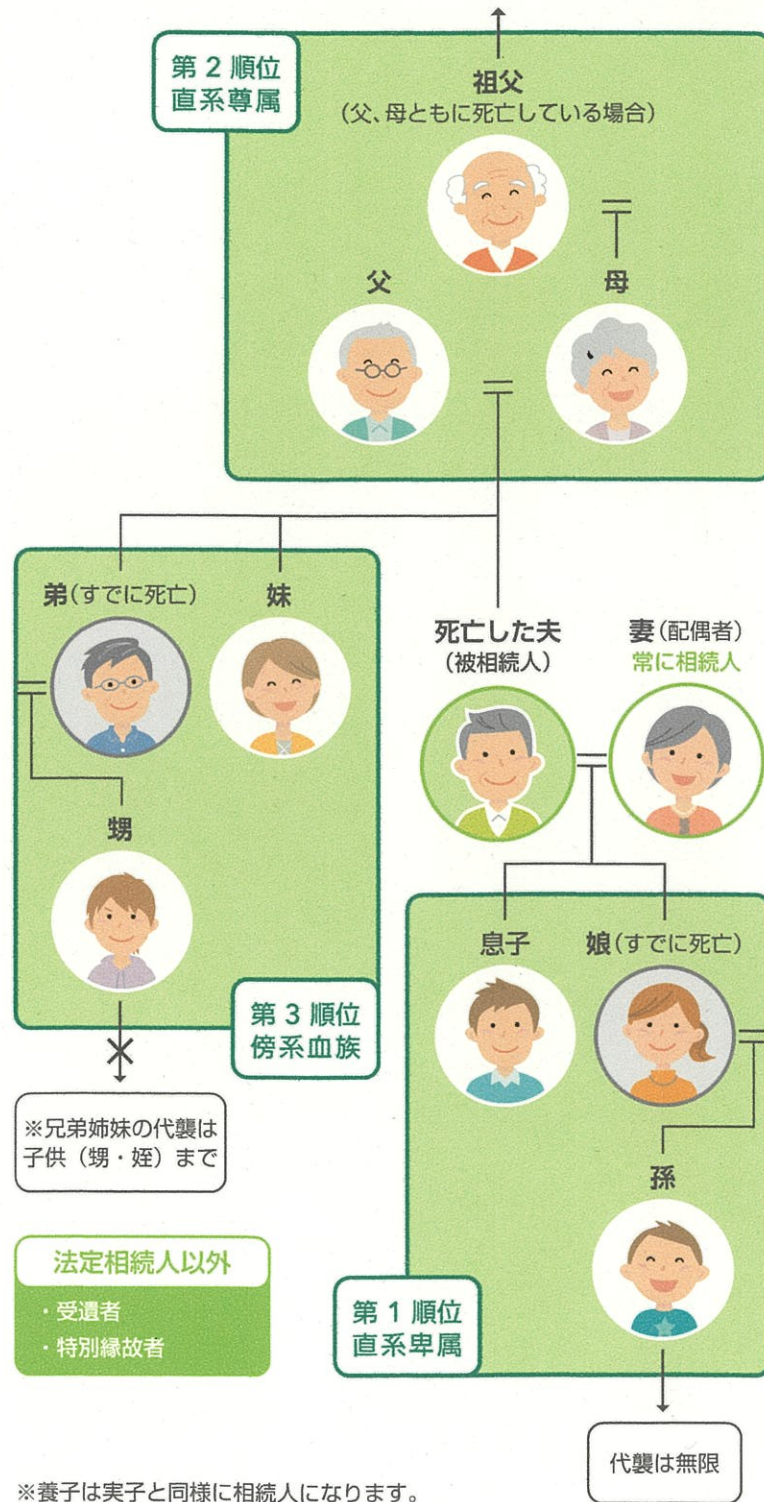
第２順位
直系尊属

祖父
（父、母ともに死亡している場合）

父

母

弟（すでに死亡）

妹

死亡した夫
（被相続人）

妻（配偶者）
常に相続人

甥

第３順位
傍系血族

※兄弟姉妹の代襲は子供（甥・姪）まで

息子

娘（すでに死亡）

孫

法定相続人以外

・受遺者
・特別縁故者

第１順位
直系卑属

代襲は無限

※養子は実子と同様に相続人になります。